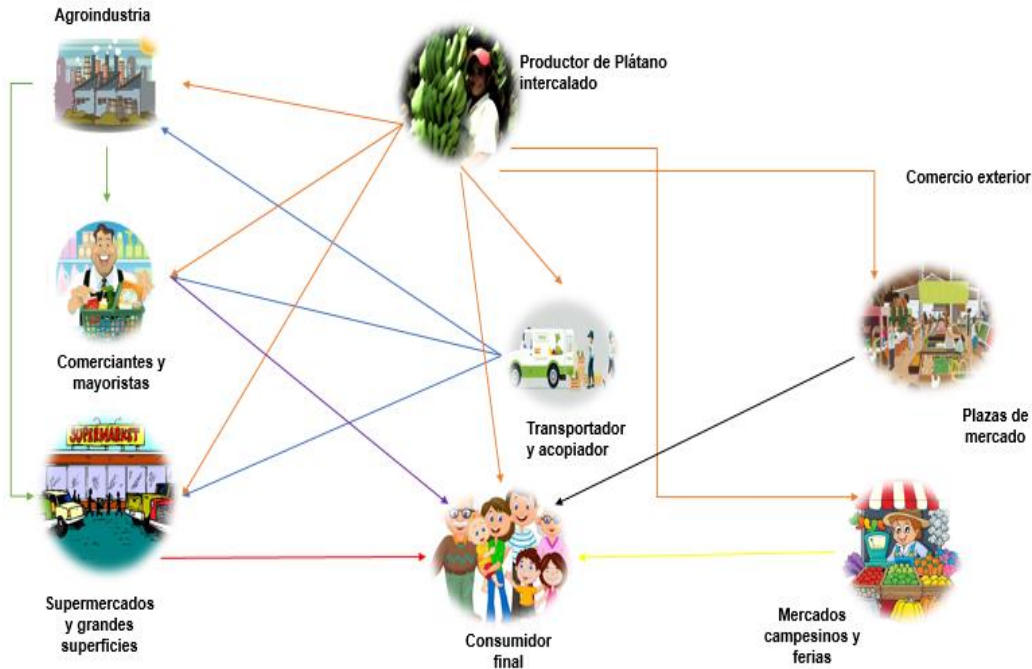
Agroindustria

Productor de Plátano intercalado

Comercio exterior

Comerciantes y mayoristas

Transportador y acopiador

Plazas de mercado

SUPERMARKET

Supermercados y grandes superficies

Consumidor final

Mercados campesinos y ferias